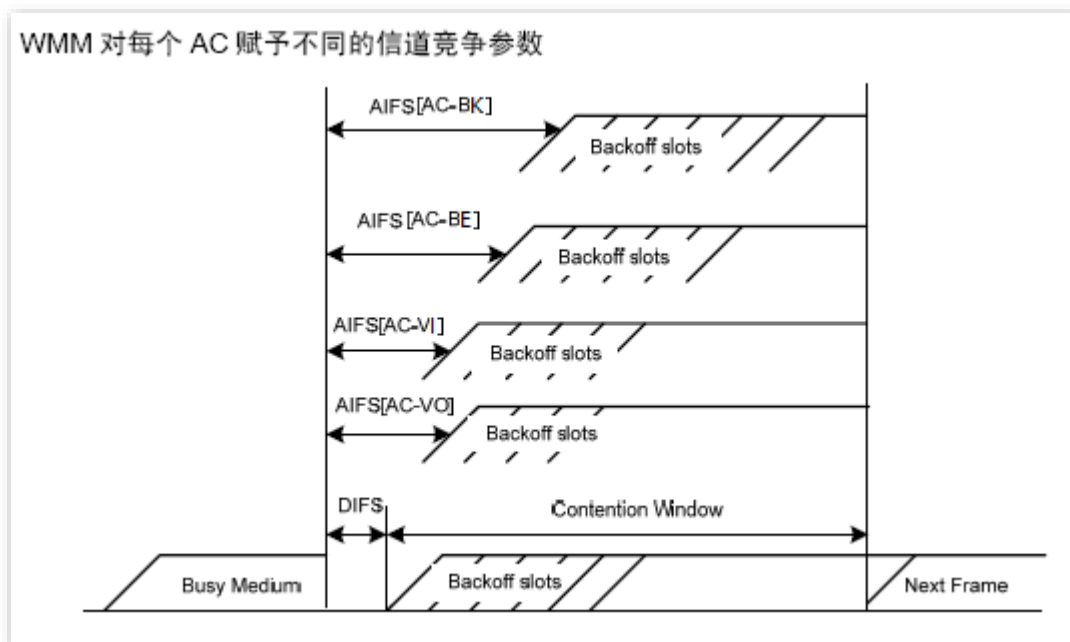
WMM 对每个 AC 赋予不同的信道竞争参数

AIFS[AC-BK]

Backoff slots

AIFS[AC-BE]

Backoff slots

AIFS[AC-VI]

Backoff slots

AIFS[AC-VO]

Backoff slots

DIFS

Contention Window

Busy Medium

Backoff slots

Next Frame